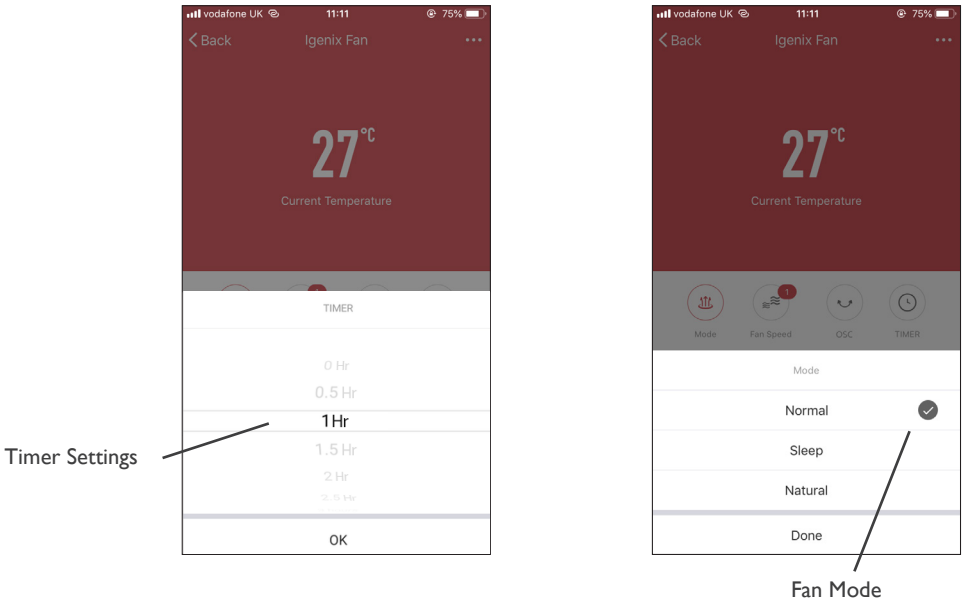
vodafone UK 11:11 75%

Back Igenix Fan •••

27°C

Current Temperature

TIMER

0 Hr

0.5 Hr

1 Hr

1.5 Hr

2 Hr

2.5 Hr

OK

Timer Settings

vodafone UK 11:11 75%

Back Igenix Fan •••

27°C

Current Temperature

Mode

1

Fan Speed

OSC

TIMER

Mode

Normal

Sleep

Natural

Done

Fan Mode